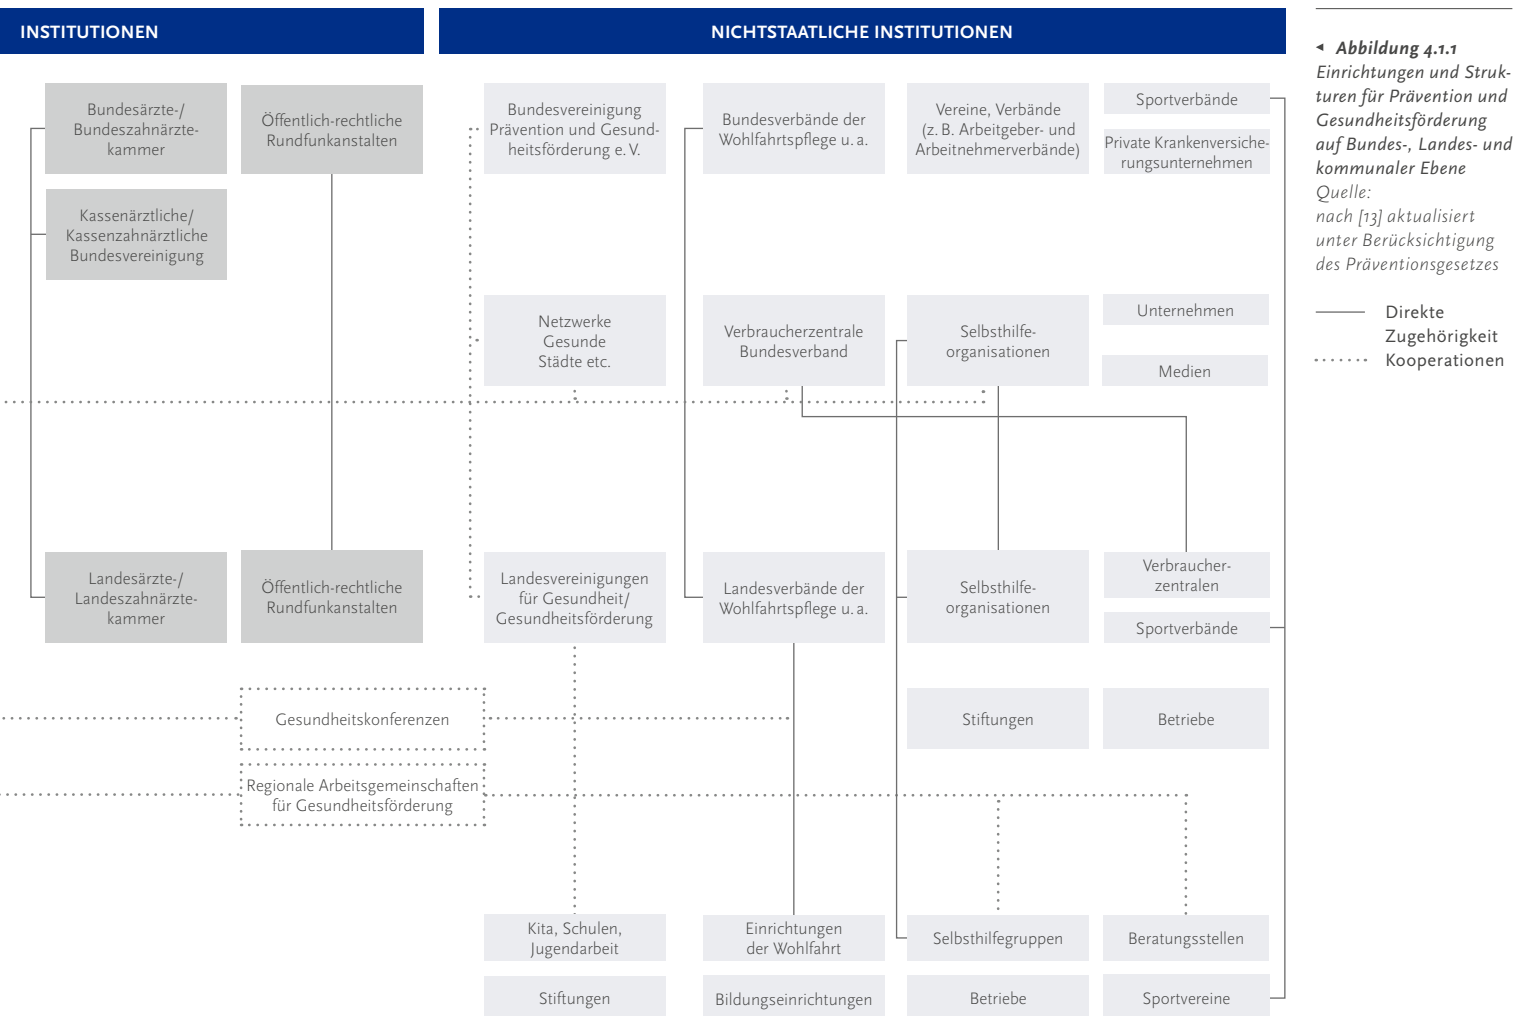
INSTITUTIONEN

NICHTSTAATLICHE INSTITUTIONEN

Bundesärzte-/ Bundeszahnärztekammer

Öffentlich-rechtliche Rundfunkanstalten

Kassenärztliche/ Kassenzahnärztliche Bundesvereinigung

Bundesvereinigung Prävention und Gesundheitsförderung e. V.

Bundesverbände der Wohlfahrtspflege u. a.

Vereine, Verbände (z. B. Arbeitgeber- und Arbeitnehmerverbände)

Sportverbände

Private Krankenversicherungsunternehmen

Netzwerke Gesunde Städte etc.

Verbraucherzentrale Bundesverband

Selbsthilfeorganisationen

Unternehmen

Medien

Landesärzte-/ Landeszahnärztekammer

Öffentlich-rechtliche Rundfunkanstalten

Landesvereinigungen für Gesundheit/ Gesundheitsförderung

Landesverbände der Wohlfahrtspflege u. a.

Selbsthilfeorganisationen

Verbraucherzentralen

Sportverbände

Gesundheitskonferenzen

Stiftungen

Betriebe

Regionale Arbeitsgemeinschaften für Gesundheitsförderung

Kita, Schulen, Jugendarbeit

Einrichtungen der Wohlfahrt

Selbsthilfegruppen

Beratungsstellen

Stiftungen

Bildungseinrichtungen

Betriebe

Sportvereine

◂ Abbildung 4.1.1
Einrichtungen und Strukturen für Prävention und Gesundheitsförderung auf Bundes-, Landes- und kommunaler Ebene
Quelle: nach [13] aktualisiert unter Berücksichtigung des Präventionsgesetzes

Direkte Zugehörigkeit
Kooperationen